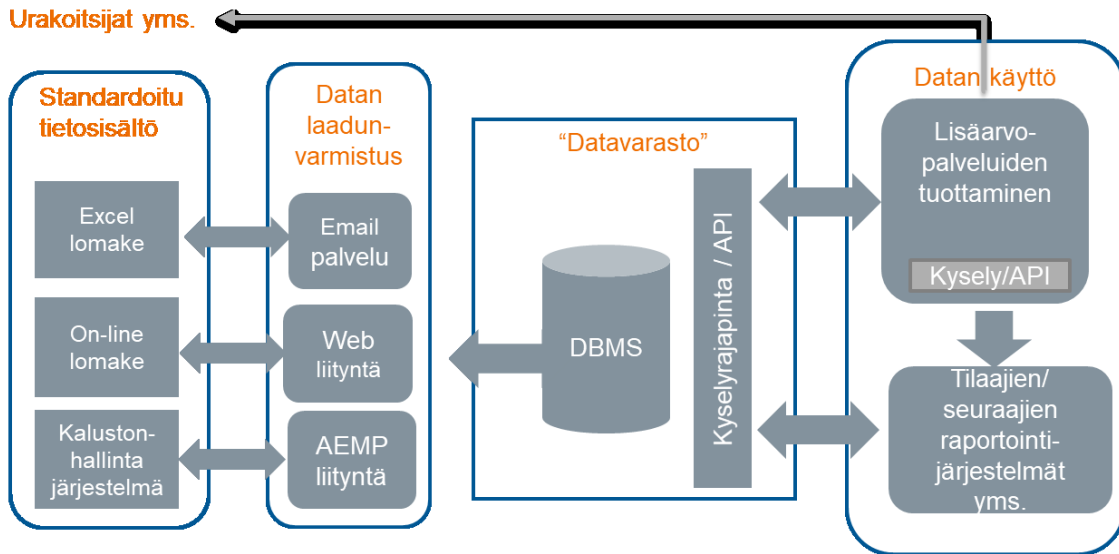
Urakoitsijat yms.

Standardoitu tietosisältö

Excel lomake

On-line lomake

Kaluston-hallinta järjestelmä

Datan laadun-varmistus

Email palvelu

Web liityntä

AEMP liityntä

"Datavarasto"

DBMS

Kyselyrajapinta / API

Datan käyttö

Lisäarvo-palveluiden tuottaminen

Kysely/API

Tilaajien/ seuraajien raportointi-järjestelmät yms.